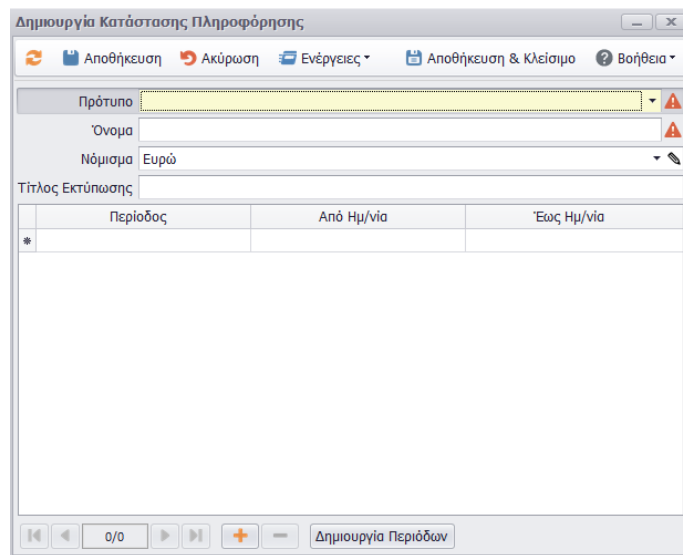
Δημιουργία Κατάστασης Πληροφόρησης

Αποθήκευση Ακύρωση Ενέργειες Αποθήκευση & Κλείσιμο Βοήθεια

Πρότυπο
Όνομα
Νόμισμα Ευρώ
Τίτλος Εκτύπωσης

| Περίοδος | Από Ημ/νία | Έως Ημ/νία |
|---|---|---|
| | | |

0/0 Δημιουργία Περιόδων